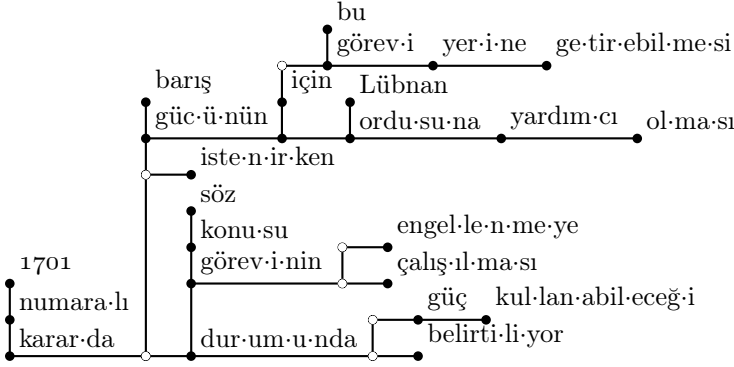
bu
görev·i yer·i·ne ge·tir·ebil·me·si
barış
güc·ü·nün
için
Lübnan
ordu·su·na yardım·cı ol·ma·sı
iste·n·ir·ken
söz
konu·su
görev·i·nin
engel·le·n·me·ye
çalış·ıl·ma·sı
1701
numara·lı
karar·da
dur·um·u·nda
güç kul·lan·abil·eceğ·i
belirti·li·yor